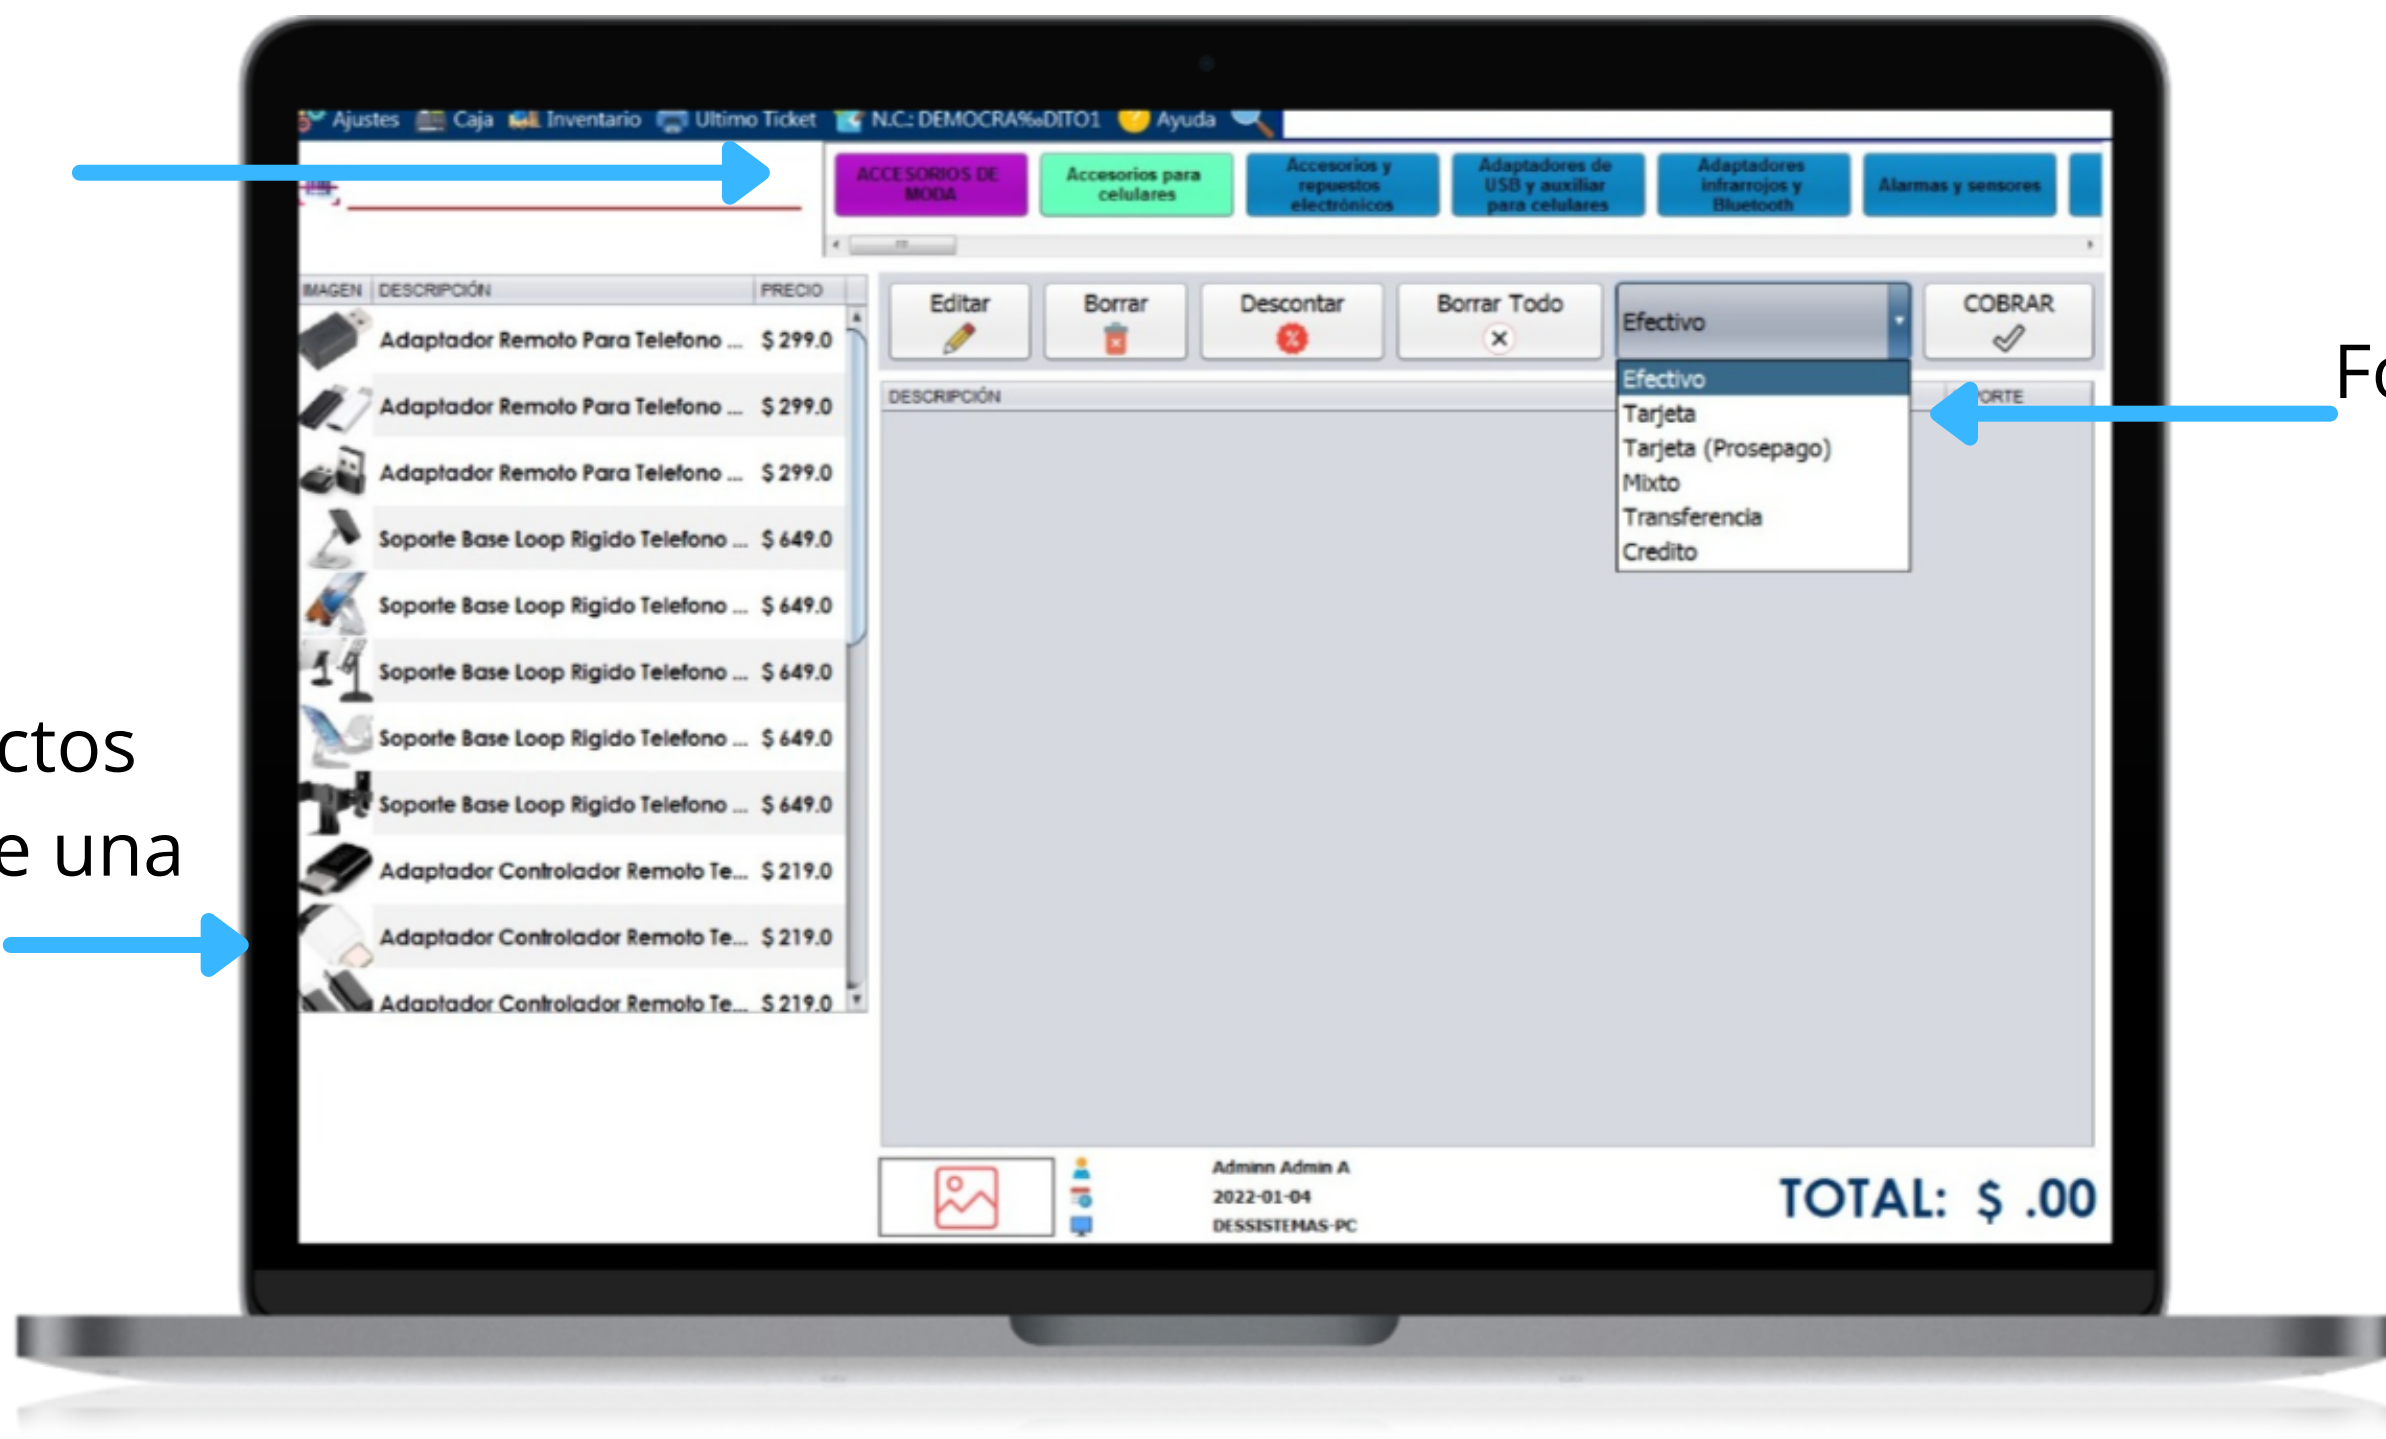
Ajustes Caja Inventario Ultimo Ticket N.C.: DEMOCRA%DITO1 Ayuda

ACCESORIOS DE MODA
Accesorios para celulares
Accesorios y repuestos electrónicos
Adaptadores de USB y auxiliar para celulares
Adaptadores infrarrojos y Bluetooth
Alarmas y sensores

| IMAGEN | DESCRIPCIÓN | PRECIO |
|---|---|---|
| | Adaptador Remoto Para Telefono ... | $ 299.0 |
| | Adaptador Remoto Para Telefono ... | $ 299.0 |
| | Adaptador Remoto Para Telefono ... | $ 299.0 |
| | Soporte Base Loop Rigido Telefono ... | $ 649.0 |
| | Soporte Base Loop Rigido Telefono ... | $ 649.0 |
| | Soporte Base Loop Rigido Telefono ... | $ 649.0 |
| | Soporte Base Loop Rigido Telefono ... | $ 649.0 |
| | Soporte Base Loop Rigido Telefono ... | $ 649.0 |
| | Adaptador Controlador Remoto Te... | $ 219.0 |
| | Adaptador Controlador Remoto Te... | $ 219.0 |
| | Adaptador Controlador Remoto Te... | $ 219.0 |

Editar
Borrar
Descontar
Borrar Todo
Efectivo
COBRAR

Efectivo
Tarjeta
Tarjeta (Prosepago)
Mixto
Transferencia
Credito

DESCRIPCIÓN
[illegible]ORTE

Adminn Admin A
2022-01-04
DESSISTEMAS-PC

TOTAL: $ .00

Fo

ctos
e una